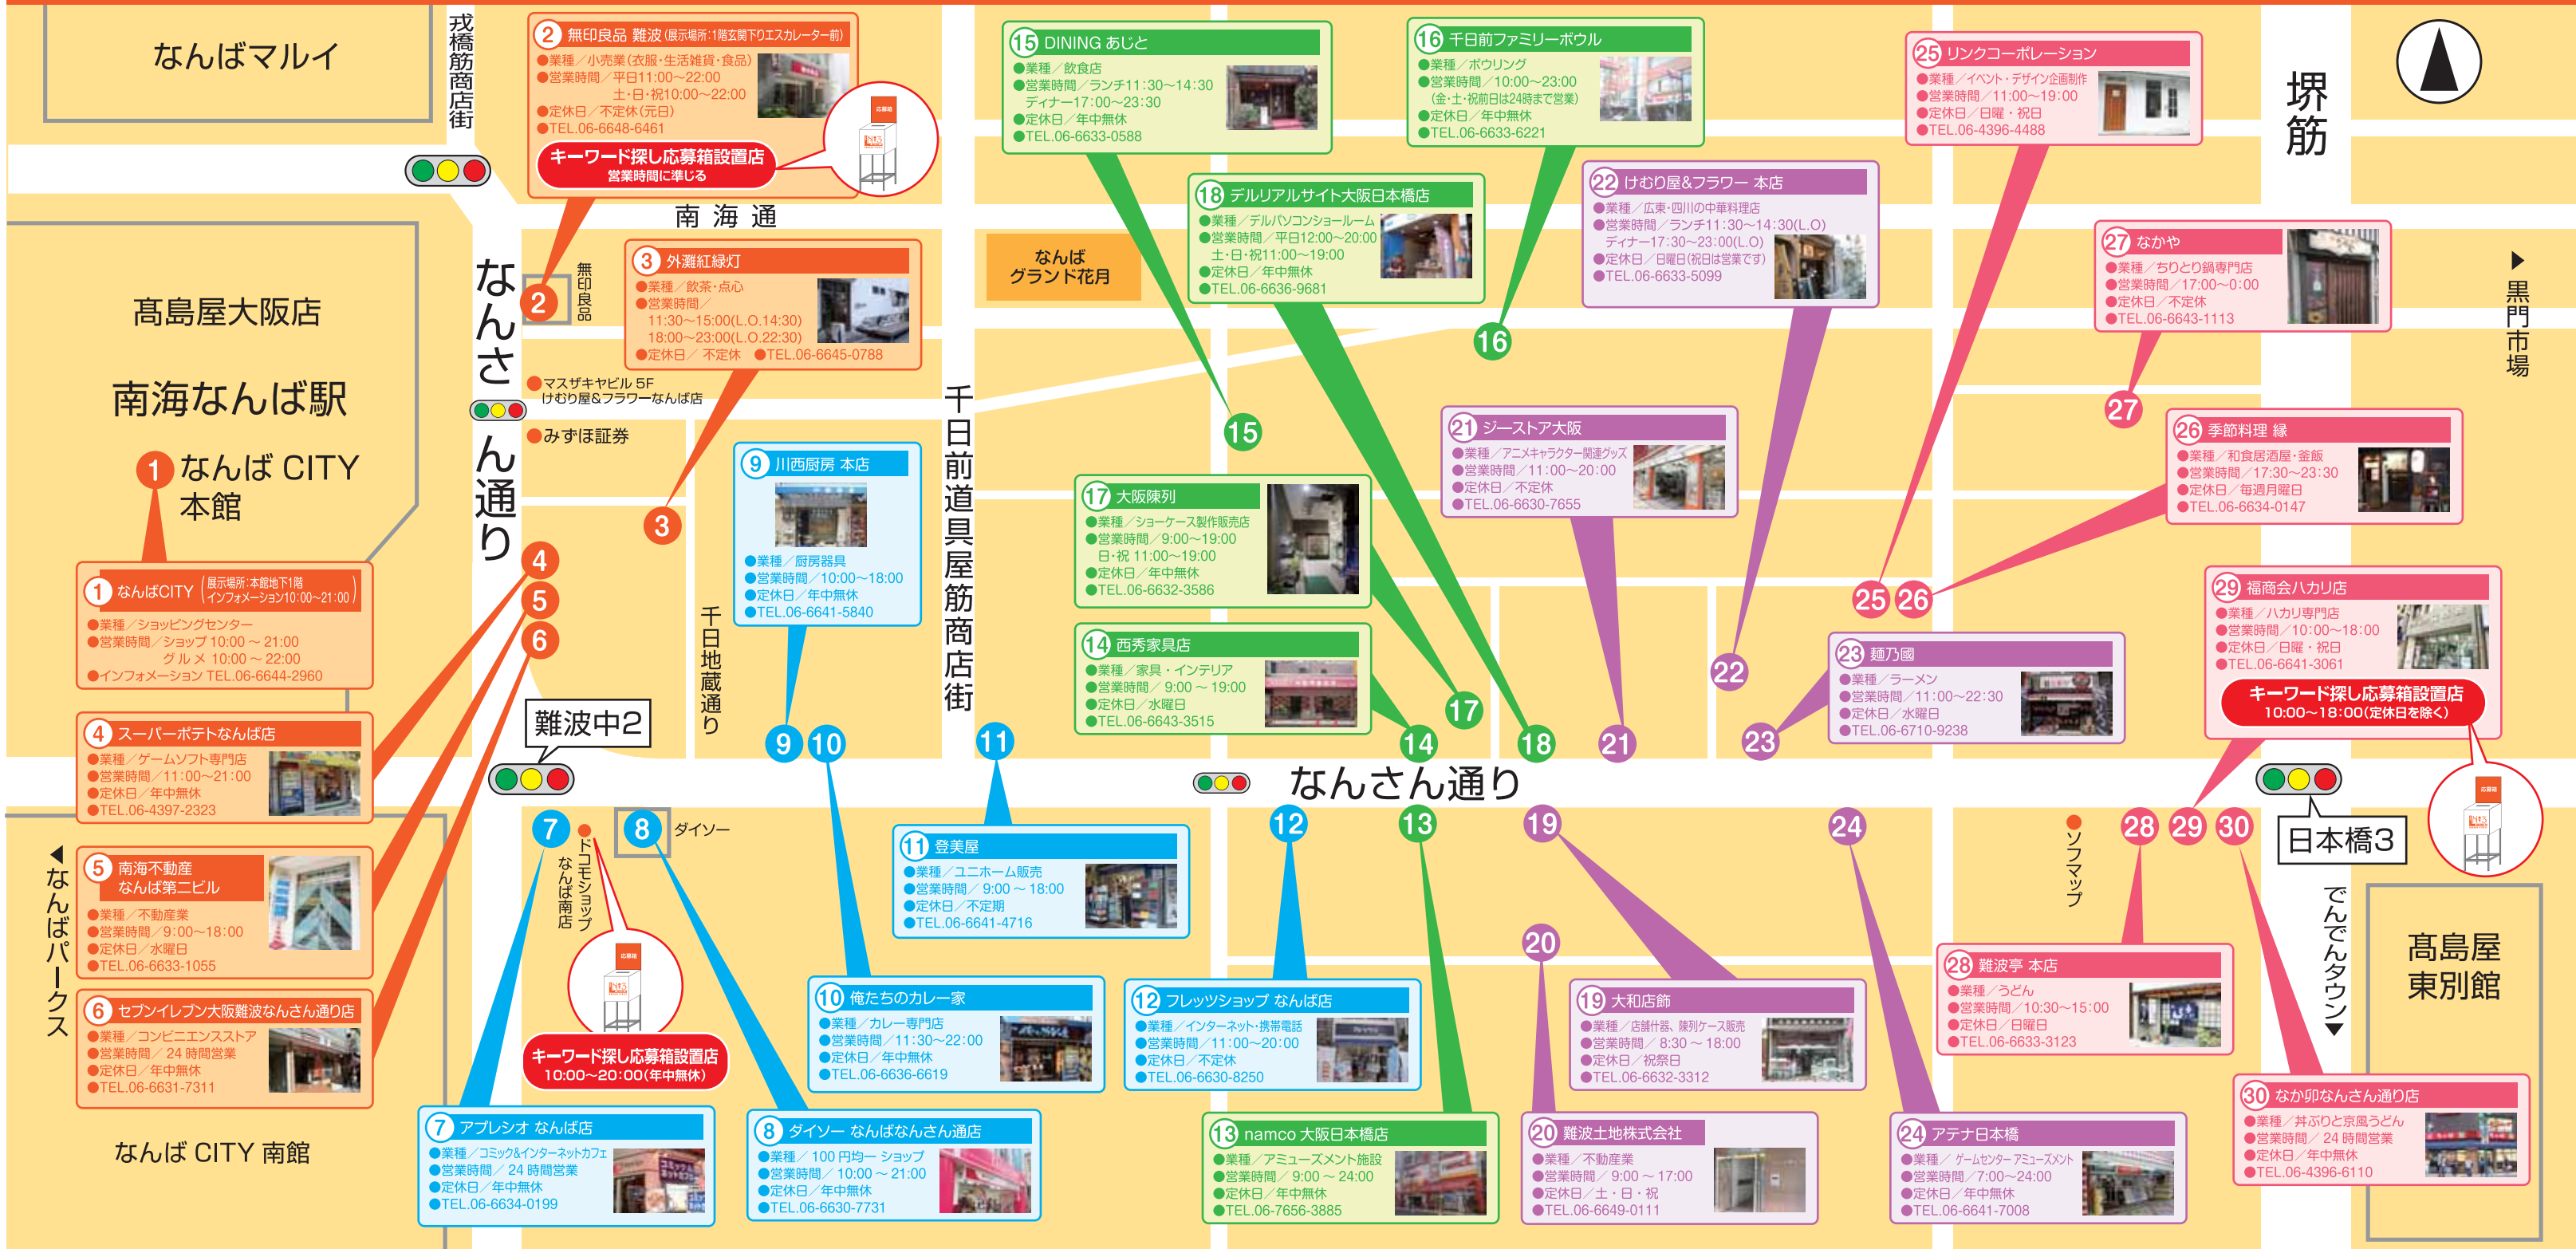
なんばマルイ

戎橋筋商店街

2 無印良品 難波(展示場所:1階玄関下りエスカレーター前)
●業種/小売業(衣服・生活雑貨・食品)
●営業時間/平日11:00～22:00 土・日・祝10:00～22:00
●定休日/不定休(元日)
●TEL.06-6648-6461
キーワード探し応募箱設置店 営業時間に準じる

南 海 通

3 外灘紅緑灯
●業種/飲茶・点心
●営業時間/11:30～15:00(L.O.14:30) 18:00～23:00(L.O.22:30)
●定休日/不定休 ●TEL.06-6645-0788

髙島屋大阪店

南海なんば駅

1 なんば CITY 本館

なんさん通り

無印良品

マスザキヤビル 5F けむり屋&フラワーなんば店

みずほ証券

1 なんばCITY (展示場所:本館地下1階 インフォメーション10:00～21:00)
●業種/ショッピングセンター
●営業時間/ショップ 10:00～21:00 グルメ 10:00～22:00
●インフォメーション TEL.06-6644-2960

4 スーパーポテトなんば店
●業種/ゲームソフト専門店
●営業時間/11:00～21:00
●定休日/年中無休
●TEL.06-4397-2323

5 南海不動産 なんば第二ビル
●業種/不動産業
●営業時間/9:00～18:00
●定休日/水曜日
●TEL.06-6633-1055

6 セブンイレブン大阪難波なんさん通り店
●業種/コンビニエンスストア
●営業時間/24 時間営業
●定休日/年中無休
●TEL.06-6631-7311

なんばパークス

なんば CITY 南館

難波中2

千日地蔵通り

9 川西厨房 本店
●業種/厨房器具
●営業時間/10:00～18:00
●定休日/年中無休
●TEL.06-6641-5840

千日前道具屋筋商店街

なんば グランド花月

15 DINING あじと
●業種/飲食店
●営業時間/ランチ11:30～14:30 ディナー17:00～23:30
●定休日/年中無休
●TEL.06-6633-0588

16 千日前ファミリーボウル
●業種/ボウリング
●営業時間/10:00～23:00 (金・土・祝前日は24時まで営業)
●定休日/年中無休
●TEL.06-6633-6221

18 デルリアルサイト大阪日本橋店
●業種/デルパソコンショールーム
●営業時間/平日12:00～20:00 土・日・祝11:00～19:00
●定休日/年中無休
●TEL.06-6636-9681

22 けむり屋&フラワー 本店
●業種/広東・四川の中華料理店
●営業時間/ランチ11:30～14:30(L.O) ディナー17:30～23:00(L.O)
●定休日/日曜日(祝日は営業です)
●TEL.06-6633-5099

25 リンクコーポレーション
●業種/イベント・デザイン企画制作
●営業時間/11:00～19:00
●定休日/日曜・祝日
●TEL.06-4396-4488

堺筋

27 なかや
●業種/ちりとり鍋専門店
●営業時間/17:00～0:00
●定休日/不定休
●TEL.06-6643-1113

黒門市場

21 ジーストア大阪
●業種/アニメキャラクター関連グッズ
●営業時間/11:00～20:00
●定休日/不定休
●TEL.06-6630-7655

26 季節料理 縁
●業種/和食居酒屋・釜飯
●営業時間/17:30～23:30
●定休日/毎週月曜日
●TEL.06-6634-0147

17 大阪陳列
●業種/ショーケース製作販売店
●営業時間/9:00～19:00 日・祝 11:00～19:00
●定休日/年中無休
●TEL.06-6632-3586

14 西秀家具店
●業種/家具・インテリア
●営業時間/9:00～19:00
●定休日/水曜日
●TEL.06-6643-3515

23 麺乃國
●業種/ラーメン
●営業時間/11:00～22:30
●定休日/水曜日
●TEL.06-6710-9238

29 福商会ハカリ店
●業種/ハカリ専門店
●営業時間/10:00～18:00
●定休日/日曜・祝日
●TEL.06-6641-3061
キーワード探し応募箱設置店 10:00～18:00(定休日を除く)

なんさん通り

日本橋3

ソフマップ

でんでんタウン

髙島屋東別館

ドコモショップなんば南店

ダイソー

11 登美屋
●業種/ユニホーム販売
●営業時間/9:00～18:00
●定休日/不定期
●TEL.06-6641-4716

キーワード探し応募箱設置店 10:00～20:00(年中無休)

10 俺たちのカレー家
●業種/カレー専門店
●営業時間/11:30～22:00
●定休日/年中無休
●TEL.06-6636-6619

12 フレッツショップ なんば店
●業種/インターネット・携帯電話
●営業時間/11:00～20:00
●定休日/不定休
●TEL.06-6630-8250

19 大和店飾
●業種/店舗什器、陳列ケース販売
●営業時間/8:30～18:00
●定休日/祝祭日
●TEL.06-6632-3312

28 難波亭 本店
●業種/うどん
●営業時間/10:30～15:00
●定休日/日曜日
●TEL.06-6633-3123

7 アプレシオ なんば店
●業種/コミック&インターネットカフェ
●営業時間/24 時間営業
●定休日/年中無休
●TEL.06-6634-0199

8 ダイソー なんばなんさん通店
●業種/100 円均一ショップ
●営業時間/10:00～21:00
●定休日/年中無休
●TEL.06-6630-7731

13 namco 大阪日本橋店
●業種/アミューズメント施設
●営業時間/9:00～24:00
●定休日/年中無休
●TEL.06-7656-3885

20 難波土地株式会社
●業種/不動産業
●営業時間/9:00～17:00
●定休日/土・日・祝
●TEL.06-6649-0111

24 アテナ日本橋
●業種/ゲームセンター アミューズメント
●営業時間/7:00～24:00
●定休日/年中無休
●TEL.06-6641-7008

30 なか卯なんさん通り店
●業種/丼ぶりと京風うどん
●営業時間/24 時間営業
●定休日/年中無休
●TEL.06-4396-6110